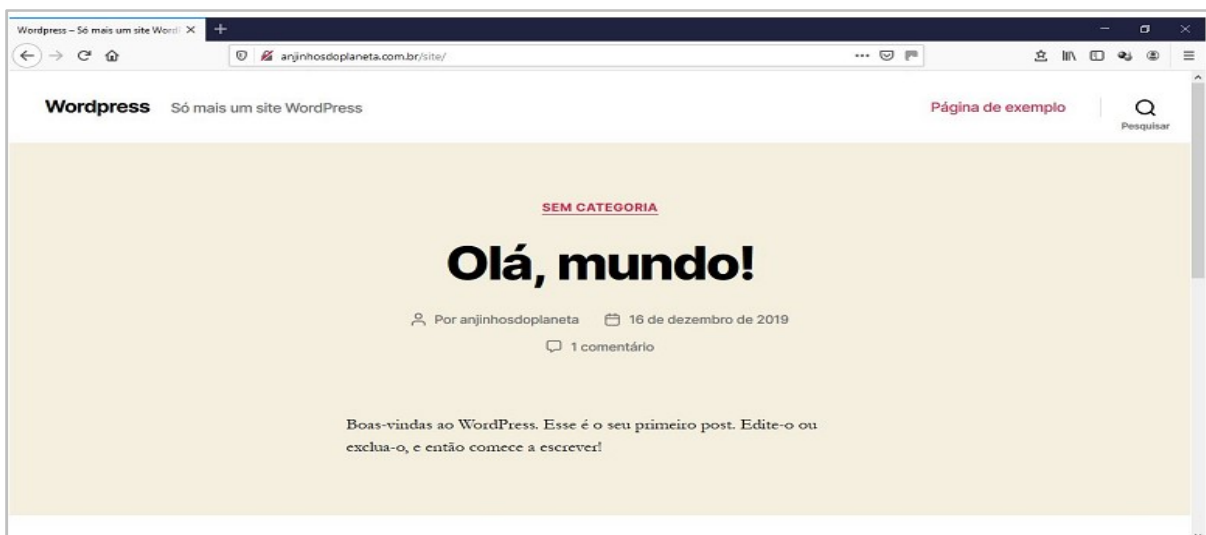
Wordpress – Só mais um site Word ×
+
anjinhosdoplaneta.com.br/site/
...

Wordpress Só mais um site WordPress
Página de exemplo
Pesquisar

SEM CATEGORIA

Olá, mundo!

Por anjinhosdoplaneta 16 de dezembro de 2019
1 comentário

Boas-vindas ao WordPress. Esse é o seu primeiro post. Edite-o ou exclua-o, e então comece a escrever!